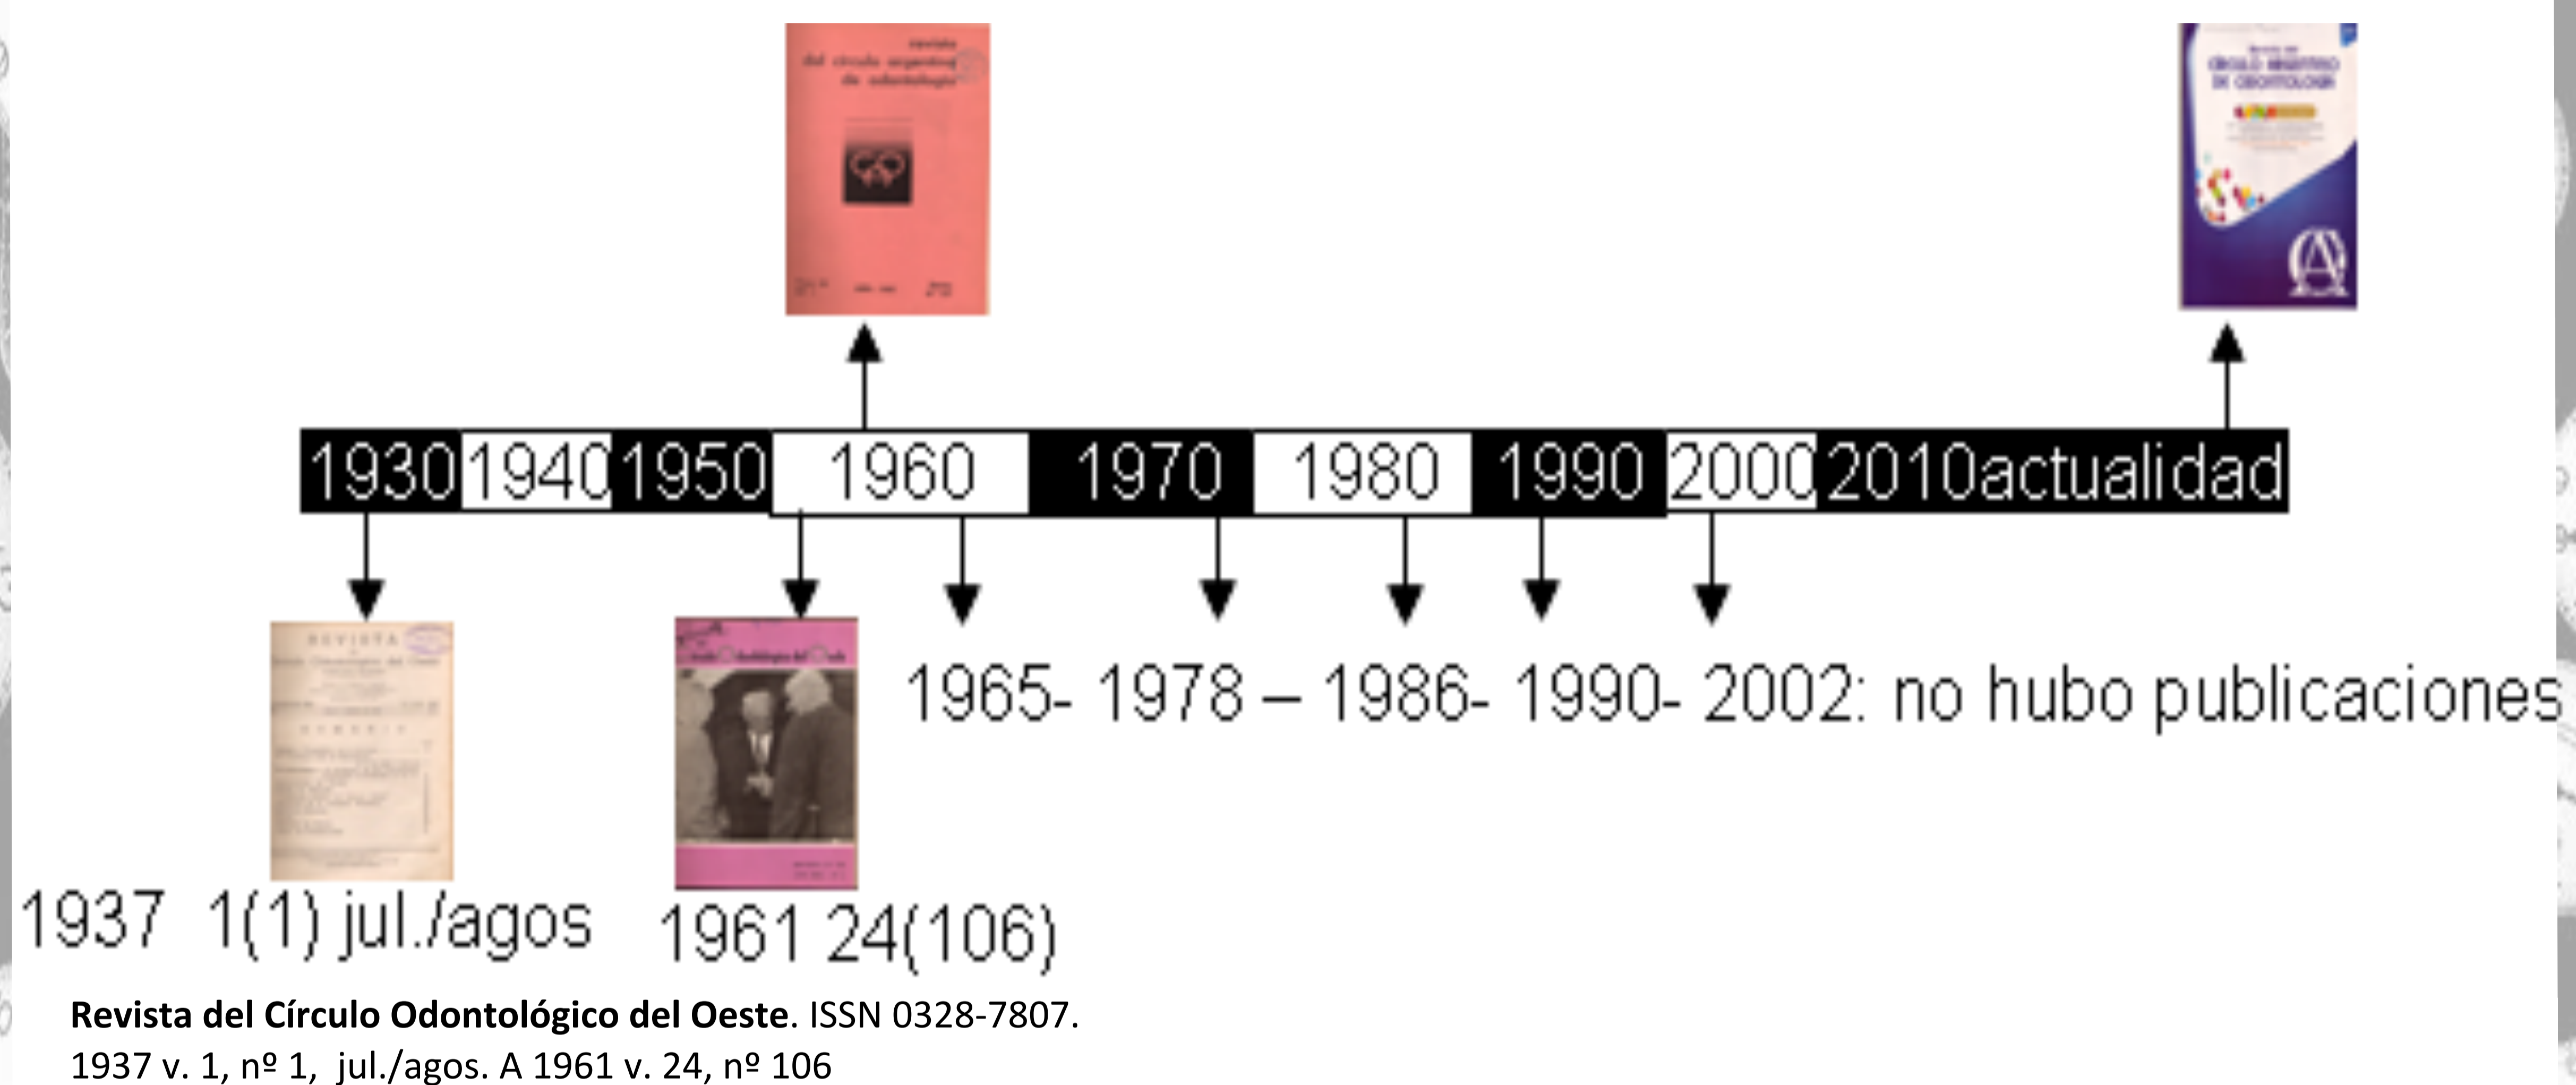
revista del círculo argentino de odontología

Revista del Círculo Argentino de Odontología

1930 1940 1950 1960 1970 1980 1990 2000 2010 actualidad

REVISTA
Círculo Odontológico del Oeste
SUMARIO

Círculo Odontológico del Oeste

1965- 1978 – 1986- 1990- 2002: no hubo publicaciones

1937 1(1) jul./agos

1961 24(106)

**Revista del Círculo Odontológico del Oeste**. ISSN 0328-7807.
1937 v. 1, nº 1, jul./agos. A 1961 v. 24, nº 106